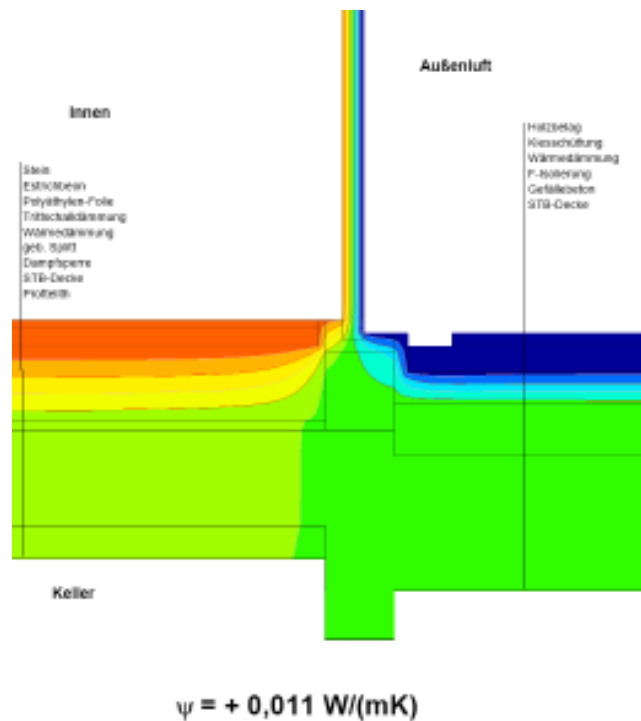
Außenluft

Innen

Holzbelag
Kiesschüttung
Wärmedämmung
F-Isolierung
Gefällebeton
STB-Decke

Stein
Estrichbeton
Polyäthylen-Folie
Trittschalldämmung
Wärmedämmung
geb. Splitt
Dampfsperre
STB-Decke
Plattstoß

Keller

$\psi$ = + 0,011 W/(mK)